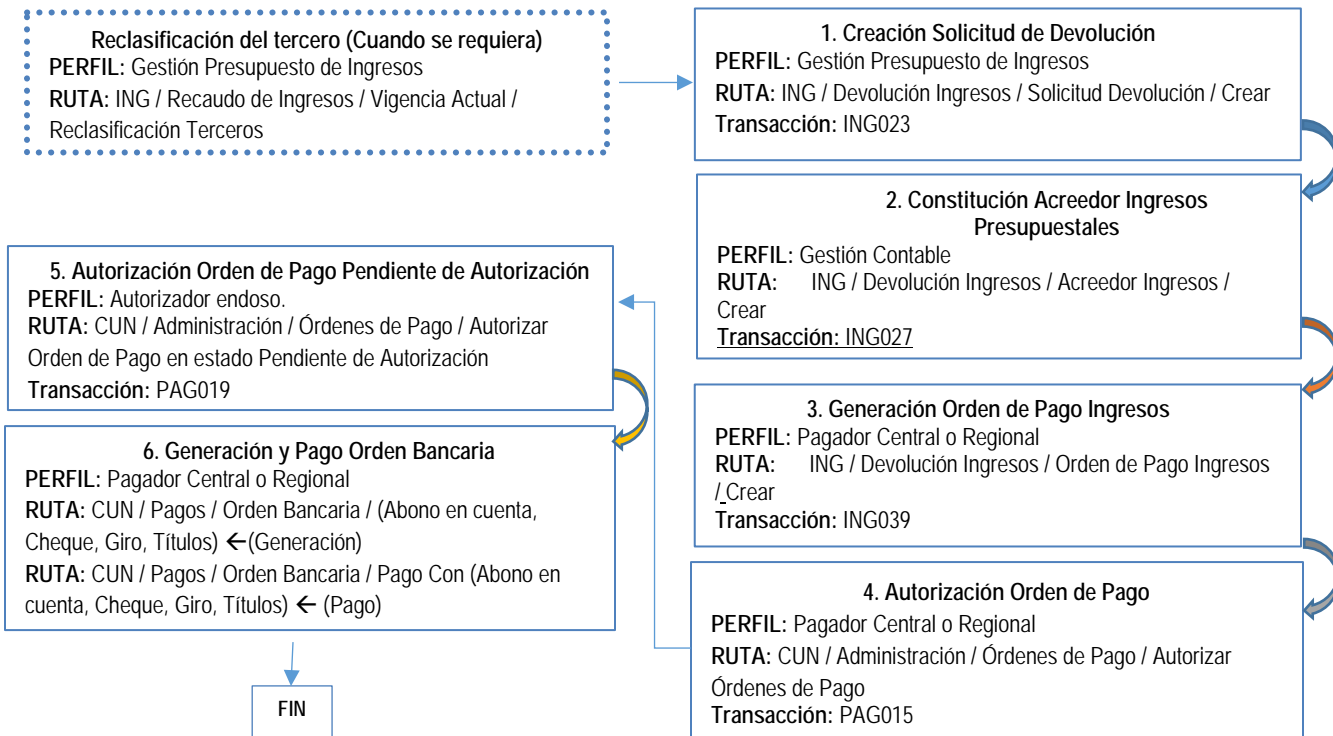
Reclasificación del tercero (Cuando se requiera)
PERFIL: Gestión Presupuesto de Ingresos
RUTA: ING / Recaudo de Ingresos / Vigencia Actual / Reclasificación Terceros

1. Creación Solicitud de Devolución
PERFIL: Gestión Presupuesto de Ingresos
RUTA: ING / Devolución Ingresos / Solicitud Devolución / Crear
Transacción: ING023

2. Constitución Acreedor Ingresos Presupuestales
PERFIL: Gestión Contable
RUTA: ING / Devolución Ingresos / Acreedor Ingresos / Crear
Transacción: ING027

3. Generación Orden de Pago Ingresos
PERFIL: Pagador Central o Regional
RUTA: ING / Devolución Ingresos / Orden de Pago Ingresos / Crear
Transacción: ING039

4. Autorización Orden de Pago
PERFIL: Pagador Central o Regional
RUTA: CUN / Administración / Órdenes de Pago / Autorizar Órdenes de Pago
Transacción: PAG015

5. Autorización Orden de Pago Pendiente de Autorización
PERFIL: Autorizador endoso.
RUTA: CUN / Administración / Órdenes de Pago / Autorizar Orden de Pago en estado Pendiente de Autorización
Transacción: PAG019

6. Generación y Pago Orden Bancaria
PERFIL: Pagador Central o Regional
RUTA: CUN / Pagos / Orden Bancaria / (Abono en cuenta, Cheque, Giro, Títulos) ←(Generación)
RUTA: CUN / Pagos / Orden Bancaria / Pago Con (Abono en cuenta, Cheque, Giro, Títulos) ← (Pago)

FIN